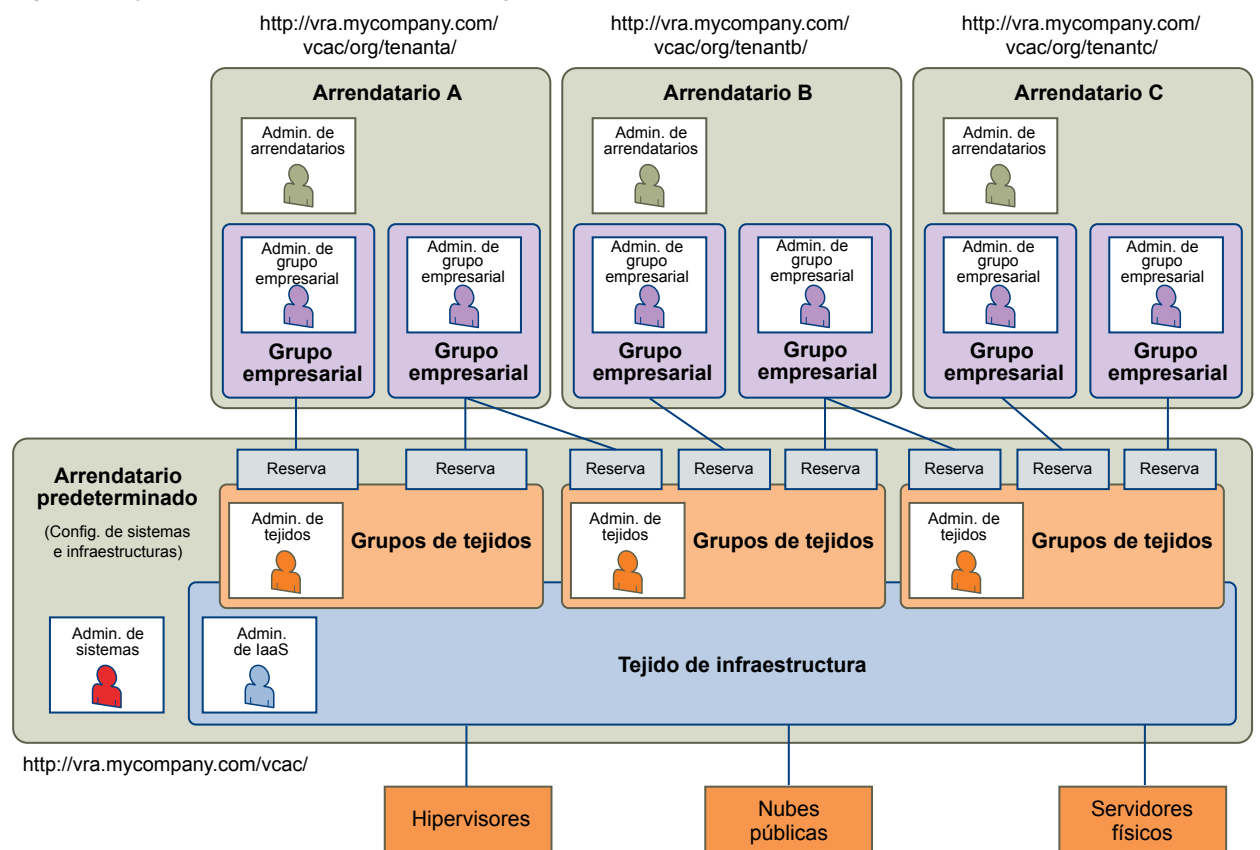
http://vra.mycompany.com/vcac/org/tenanta/

http://vra.mycompany.com/vcac/org/tenantb/

http://vra.mycompany.com/vcac/org/tenantc/

Arrendatario A

Admin. de arrendatarios

Admin. de grupo empresarial

Grupo empresarial

Admin. de grupo empresarial

Grupo empresarial

Arrendatario B

Admin. de arrendatarios

Admin. de grupo empresarial

Grupo empresarial

Admin. de grupo empresarial

Grupo empresarial

Arrendatario C

Admin. de arrendatarios

Admin. de grupo empresarial

Grupo empresarial

Admin. de grupo empresarial

Grupo empresarial

Reserva

Reserva

Reserva

Reserva

Reserva

Reserva

Reserva

Reserva

Arrendatario predeterminado

(Config. de sistemas e infraestructuras)

Admin. de tejidos

Grupos de tejidos

Admin. de tejidos

Grupos de tejidos

Admin. de tejidos

Grupos de tejidos

Admin. de sistemas

Admin. de IaaS

Tejido de infraestructura

http://vra.mycompany.com/vcac/

Hipervisores

Nubes públicas

Servidores físicos